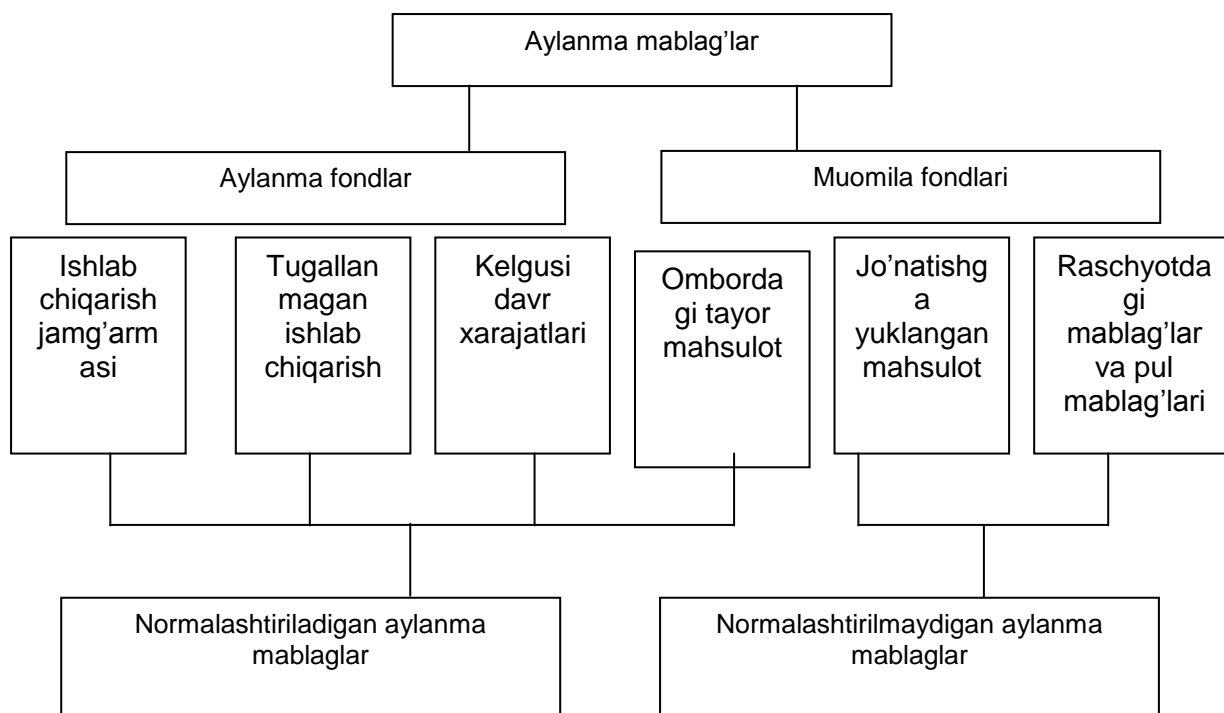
Aylanma mablag'lar

Aylanma fondlar

Muomila fondlari

Ishlab chiqarish jamg'armasi

Tugallanmagan ishlab chiqarish

Kelgusi davr xarajatlari

Omborda gi tayor mahsulot

Jo'natishga yuklangan mahsulot

Raschyotdagi mablag'lar va pul mablag'lari

Normalashtiriladigan aylanma mablaglar

Normalashtirilmaydigan aylanma mablaglar